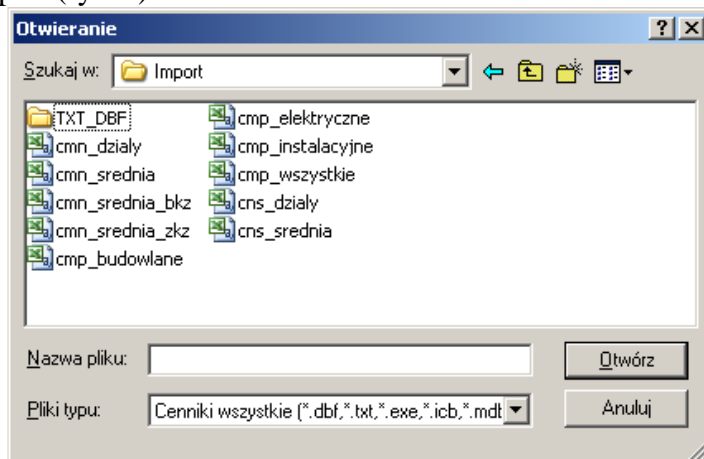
Otwieranie

Szukaj w: Import

TXT_DBF
cmn_dzialy
cmn_srednia
cmn_srednia_bkz
cmn_srednia_zkz
cmp_budowlane
cmp_elektryczne
cmp_instalacyjne
cmp_wszystkie
cns_dzialy
cns_srednia

Nazwa pliku:
Pliki typu: Cenniki wszystkie (*.dbf,*.txt,*.exe,*.icb,*.mdt

Otwórz
Anuluj